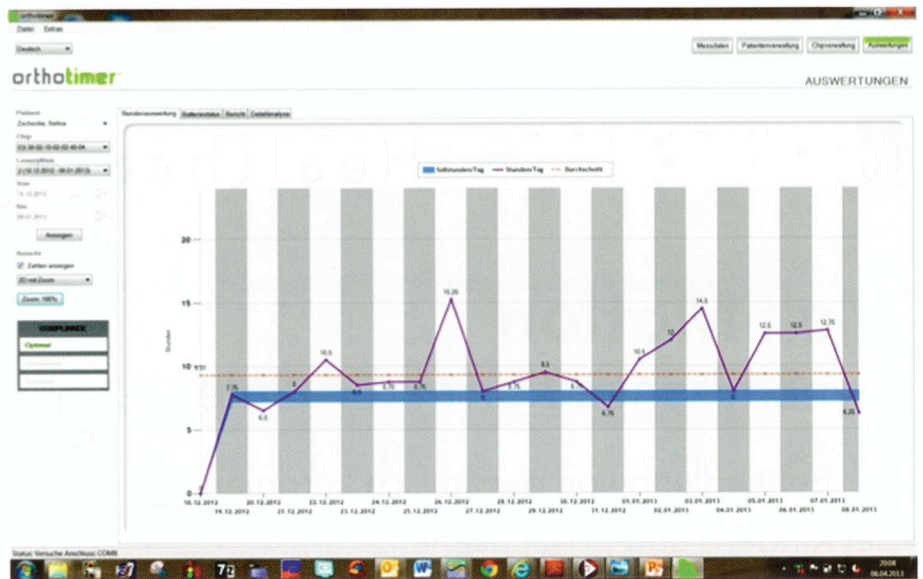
orthotimer
Datei Extras
Deutsch
Messdaten Patientenverwaltung Chipverwaltung Auswertungen
orthotimer
AUSWERTUNGEN
Patient
Zacherka, Selina
Chip
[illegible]
Lesezyklus
2 (18.12.2012 - 08.01.2013)
Von
18.12.2012
Bis
08.01.2013
Anzeigen
Ansicht
Zahlen anzeigen
2D mit Zoom
Zoom: 100%
COMPLIANCE
Optimal
Stundenauswertung Batteriestatus Bericht Detailanalyse
Sollstunden/Tag Stunden/Tag Durchschnitt
Stunden
20
15
10
5
0
9.51
7.75
6.5
8
10.5
8.5
8.75
8.75
15.25
8
8.75
9.5
8.75
6.75
10.5
12
14.5
8
12.5
12.5
12.75
6.25
18.12.2012
19.12.2012
20.12.2012
21.12.2012
22.12.2012
23.12.2012
24.12.2012
25.12.2012
26.12.2012
27.12.2012
28.12.2012
29.12.2012
30.12.2012
31.12.2012
01.01.2013
02.01.2013
03.01.2013
04.01.2013
05.01.2013
06.01.2013
07.01.2013
08.01.2013
Status: Versuche Anschluss COM8
20:08
08.04.2013